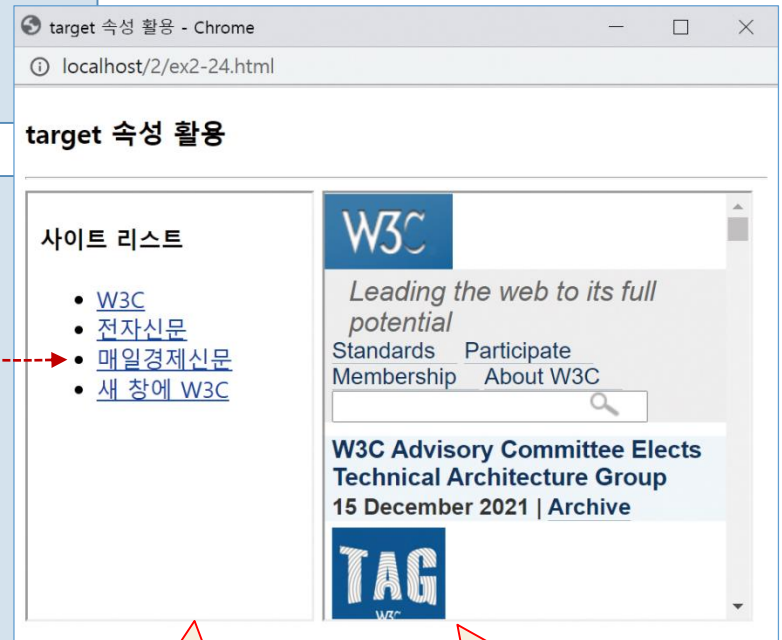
target 속성 활용 - Chrome

localhost/2/ex2-24.html

target 속성 활용

사이트 리스트

- W3C
- 전자신문
- 매일경제신문
- 새 창에 W3C

W3C

Leading the web to its full potential

Standards Participate
Membership About W3C

W3C Advisory Committee Elects Technical Architecture Group

15 December 2021 | Archive

TAG
W3C